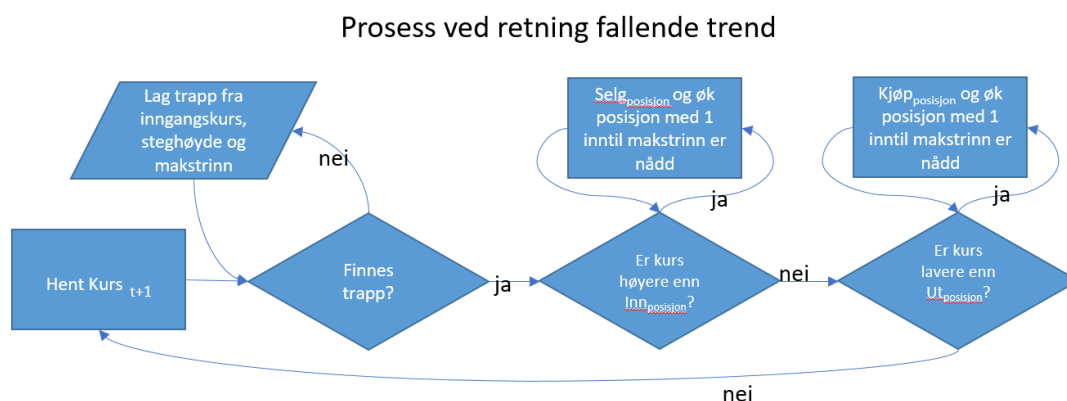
Prosess ved retning fallende trend

Lag trapp fra inngangskurs, steghøyde og makstrinn

nei

Selg$_{posisjon}$ og øk posisjon med 1 inntil makstrinn er nådd

ja

Kjøp$_{posisjon}$ og øk posisjon med 1 inntil makstrinn er nådd

ja

Hent Kurs $_{t+1}$

Finnes trapp?

ja

Er kurs høyere enn Inn$_{posisjon}$?

nei

Er kurs lavere enn Ut$_{posisjon}$?

nei